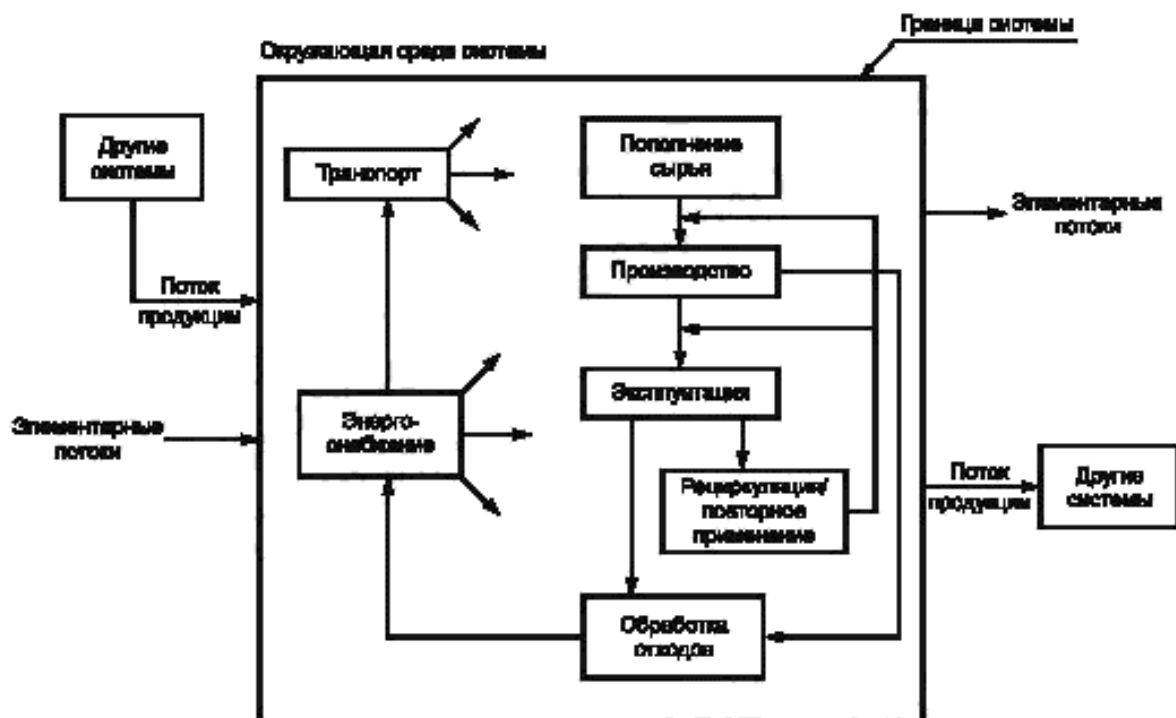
Граница системы

Окружающая среда системы

Другие системы

Транспорт

Пополнение сырья

Элементарные потоки

Поток продукции

Производство

Эксплуатация

Элементарные потоки

Энерго-снабжение

Рециркуляция/ повторное применение

Поток продукции

Другие системы

Обработка отходов